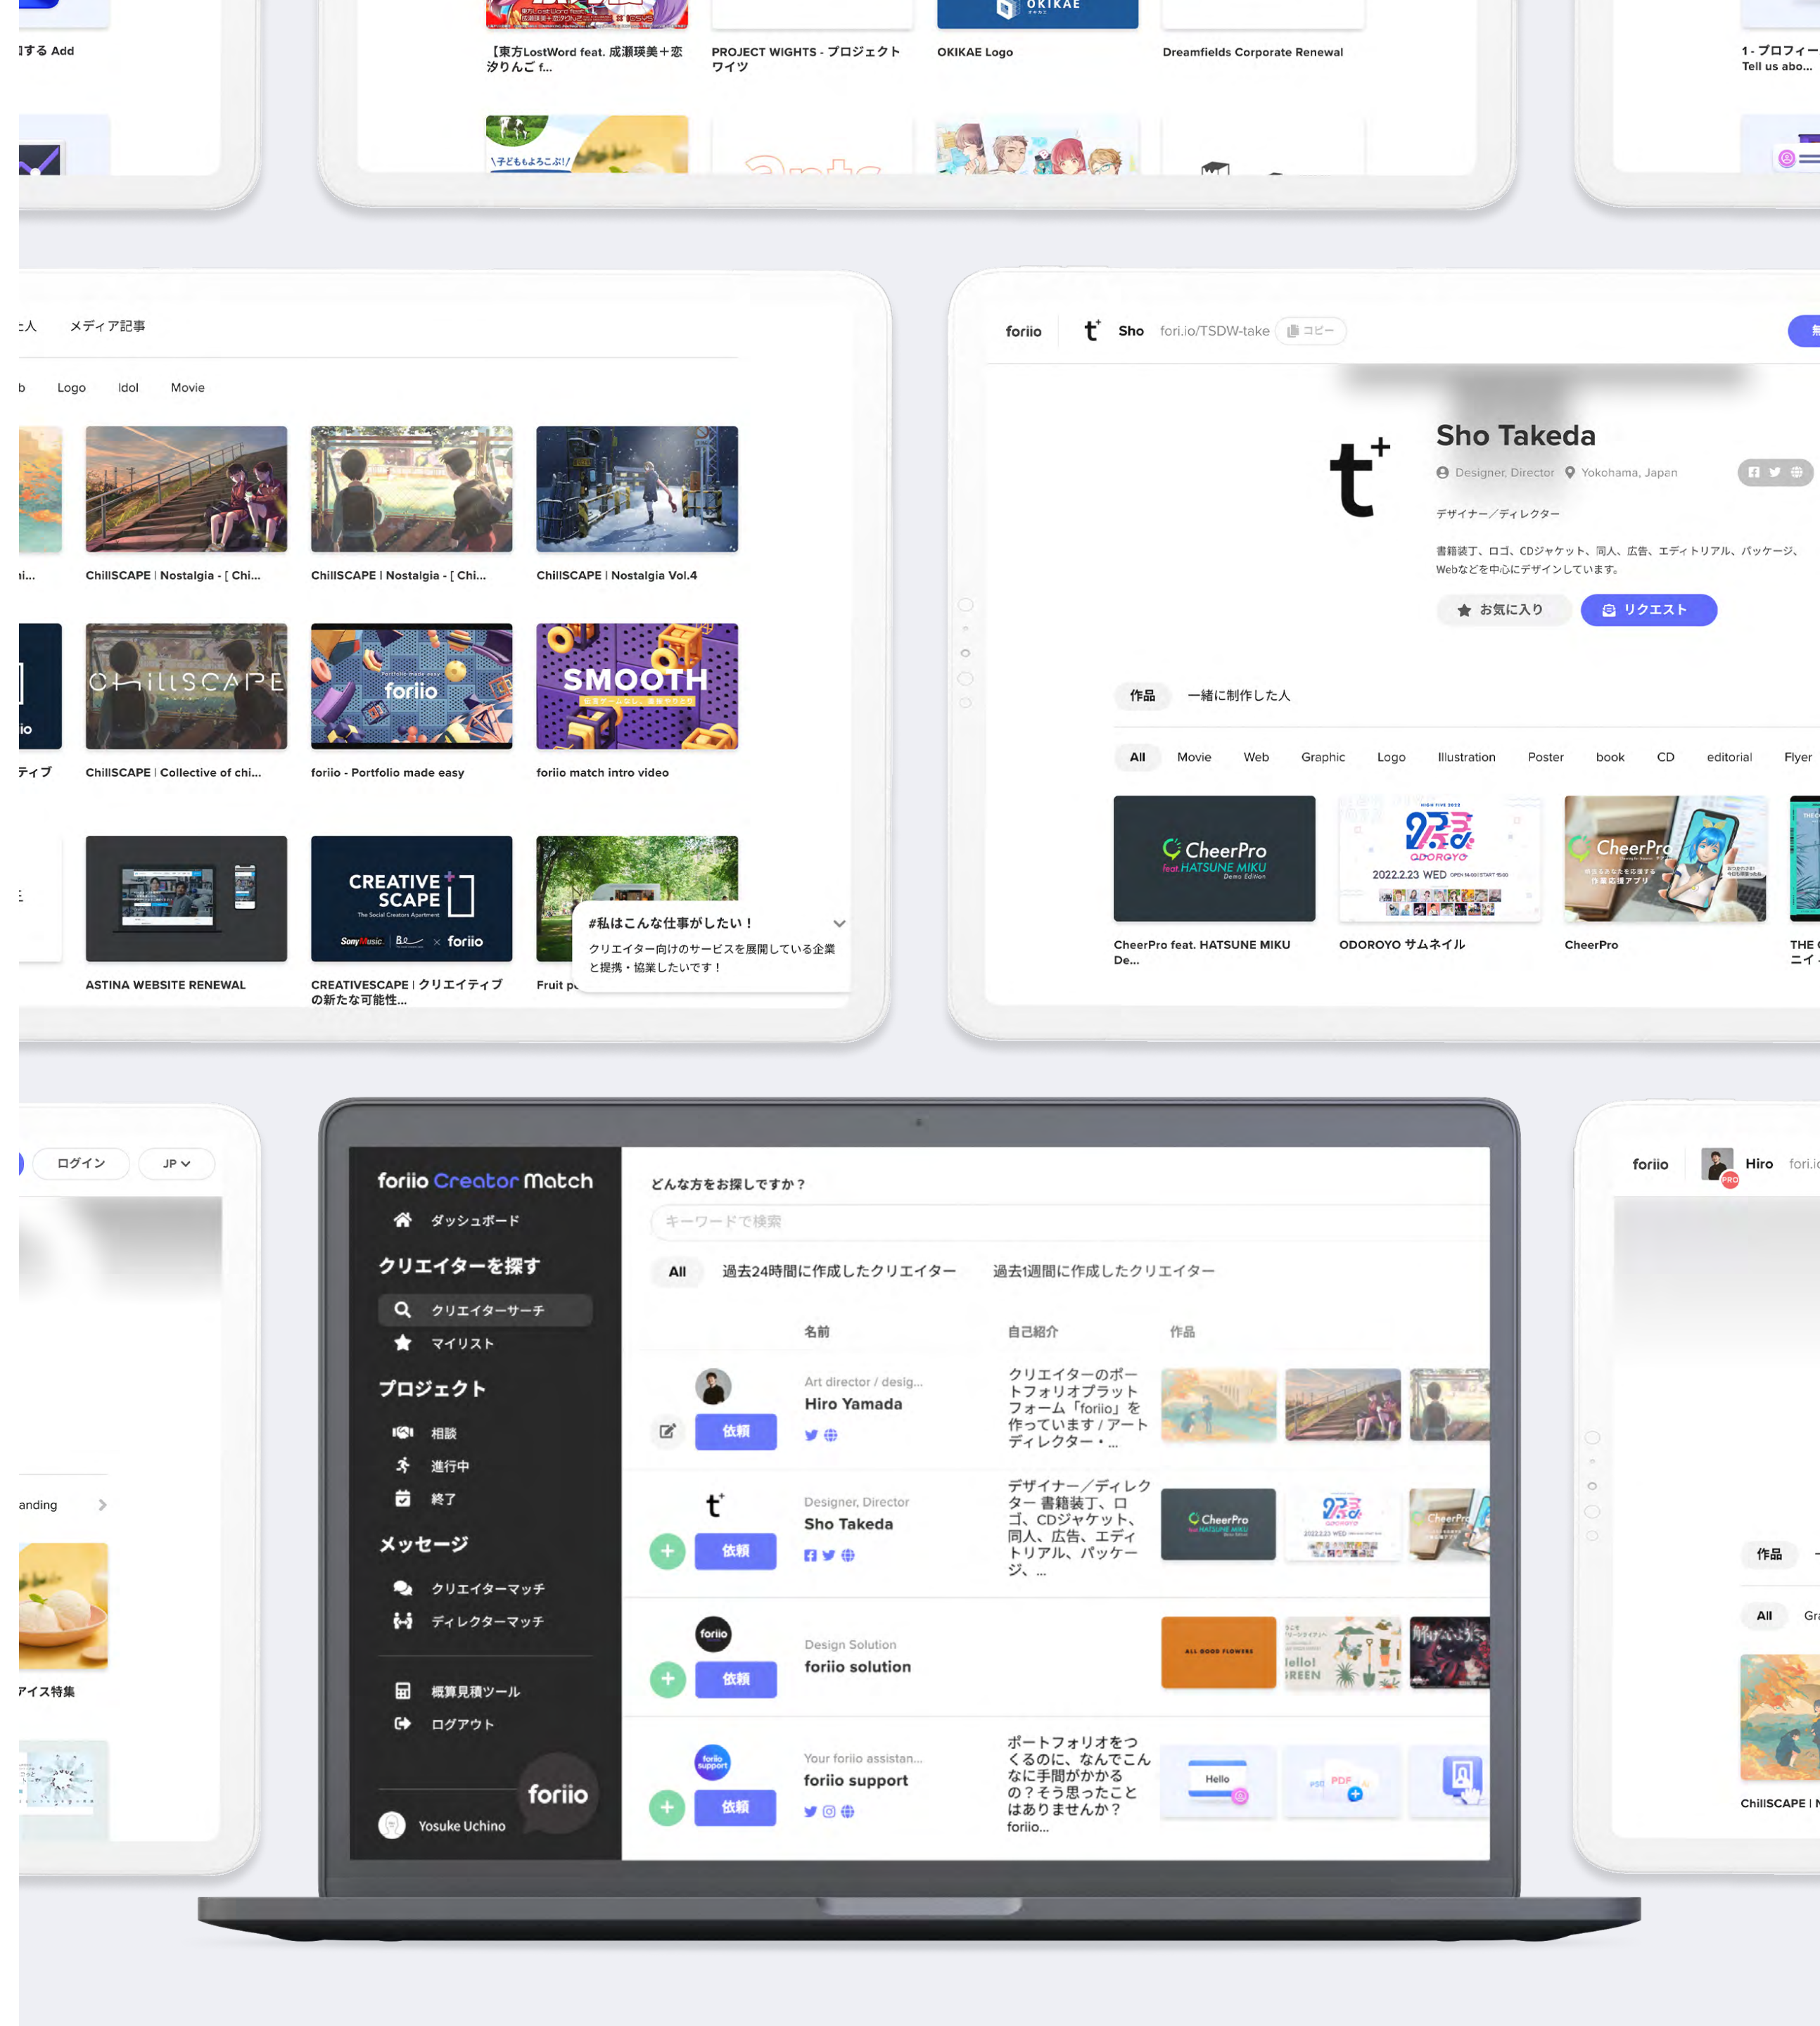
]する Add

【東方LostWord feat. 成瀬瑛美＋恋汐りんご f...

PROJECT WIGHTS - プロジェクトワイツ

OKIKAE

OKIKAE Logo

Dreamfields Corporate Renewal

1 - プロフィー
Tell us abo...

\子どもようこぶ!/

:人　メディア記事

b　Logo　Idol　Movie

ChillSCAPE | Nostalgia - [ Chi...

ChillSCAPE | Nostalgia - [ Chi...

ChillSCAPE | Nostalgia Vol.4

ChillSCAPE | Collective of chi...

foriio - Portfolio made easy

foriio match intro video

ASTINA WEBSITE RENEWAL

CREATIVESCAPE | クリエイティブの新たな可能性...

Fruit p

CREATIVE SCAPE

foriio

SMOOTH

#私はこんな仕事がしたい！

クリエイター向けのサービスを展開している企業と提携・協業したいです！

foriio　Sho　fori.io/TSDW-take　コピー

Sho Takeda

Designer, Director　Yokohama, Japan

デザイナー／ディレクター

書籍装丁、ロゴ、CDジャケット、同人、広告、エディトリアル、パッケージ、Webなどを中心にデザインしています。

お気に入り　リクエスト

作品　一緒に制作した人

All　Movie　Web　Graphic　Logo　Illustration　Poster　book　CD　editorial　Flyer

CheerPro feat. HATSUNE MIKU De...

ODOROYO サムネイル

CheerPro

THE
ニイ

ログイン　JP

anding

アイス特集

foriio Creator Match

ダッシュボード

クリエイターを探す

クリエイターサーチ

マイリスト

プロジェクト

相談

進行中

終了

メッセージ

クリエイターマッチ

ディレクターマッチ

概算見積ツール

ログアウト

Yosuke Uchino

foriio

どんな方をお探しですか？

キーワードで検索

All　過去24時間に作成したクリエイター　過去1週間に作成したクリエイター

名前　自己紹介　作品

Art director / desig...
Hiro Yamada

依頼

クリエイターのポートフォリオプラットフォーム「foriio」を作っています / アートディレクター・...

Designer, Director
Sho Takeda

依頼

デザイナー／ディレクター 書籍装丁、ロゴ、CDジャケット、同人、広告、エディトリアル、パッケージ、...

Design Solution
foriio solution

依頼

Your foriio assistan...
foriio support

依頼

ポートフォリオをつくるのに、なんでこんなに手間がかかるの？そう思ったことはありませんか？ foriio...

foriio　Hiro　fori.i

作品

All　Gr

ChillSCAPE | N